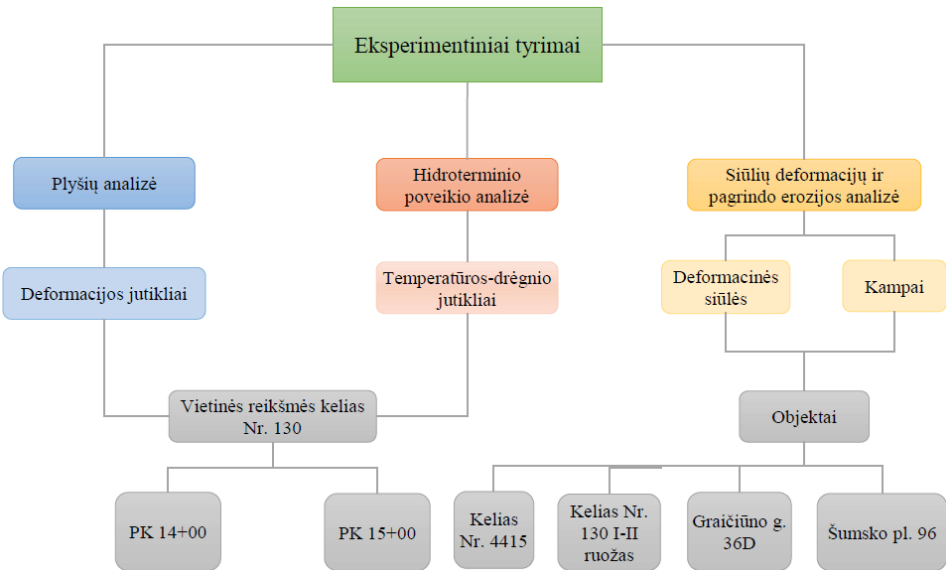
Eksperimentiniai tyrimai

Plyšių analizė

Hidroterminio poveikio analizė

Siūlių deformacijų ir pagrindo erozijos analizė

Deformacijos jutikliai

Temperatūros-drėgnio jutikliai

Deformacinės siūlės

Kampai

Vietinės reikšmės kelias Nr. 130

Objektai

PK 14+00

PK 15+00

Kelias Nr. 4415

Kelias Nr. 130 I-II ruožas

Graičiūno g. 36D

Šumsko pl. 96